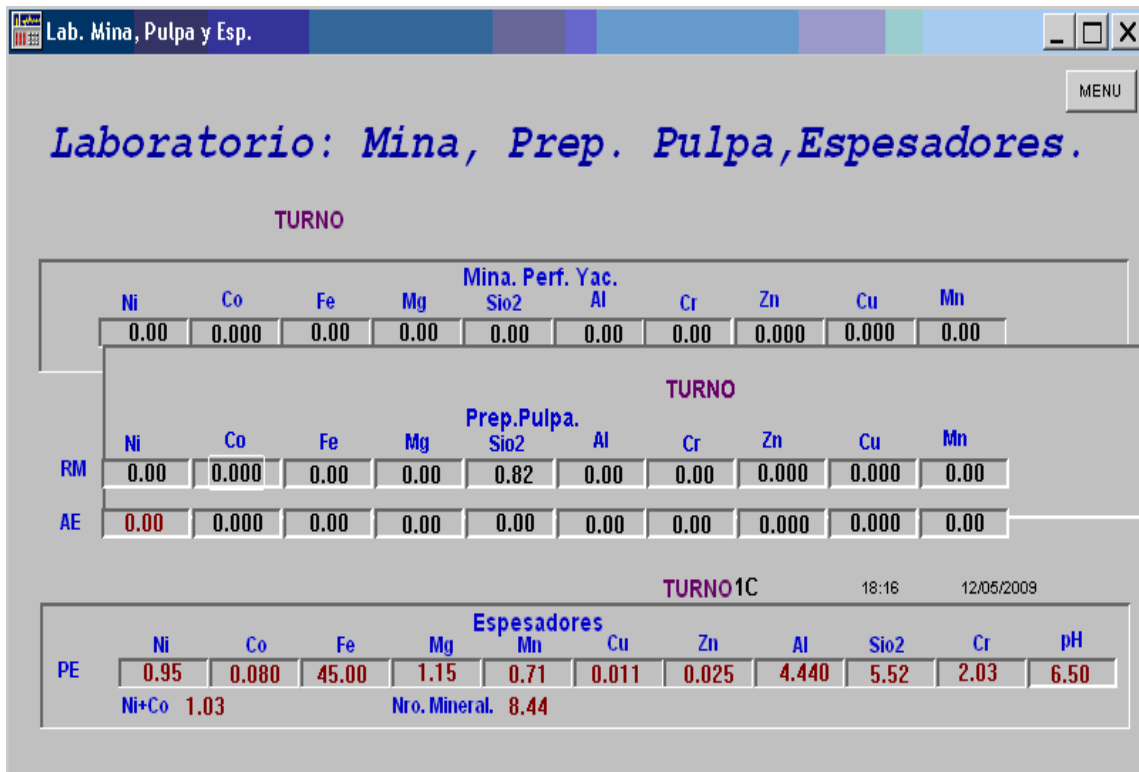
Lab. Mina, Pulpa y Esp.

MENU

Laboratorio: Mina, Prep. Pulpa,Espesadores.

TURNO

Mina. Perf. Yac.

| Ni | Co | Fe | Mg | Sio2 | Al | Cr | Zn | Cu | Mn |
|---|---|---|---|---|---|---|---|---|---|
| 0.00 | 0.000 | 0.00 | 0.00 | 0.00 | 0.00 | 0.00 | 0.000 | 0.000 | 0.00 |

TURNO

Prep.Pulpa.

| | Ni | Co | Fe | Mg | Sio2 | Al | Cr | Zn | Cu | Mn |
|---|---|---|---|---|---|---|---|---|---|---|
| RM | 0.00 | 0.000 | 0.00 | 0.00 | 0.82 | 0.00 | 0.00 | 0.000 | 0.000 | 0.00 |
| AE | 0.00 | 0.000 | 0.00 | 0.00 | 0.00 | 0.00 | 0.00 | 0.000 | 0.000 | 0.00 |

TURNO1C 18:16 12/05/2009

Espesadores

| | Ni | Co | Fe | Mg | Mn | Cu | Zn | Al | Sio2 | Cr | pH |
|---|---|---|---|---|---|---|---|---|---|---|---|
| PE | 0.95 | 0.080 | 45.00 | 1.15 | 0.71 | 0.011 | 0.025 | 4.440 | 5.52 | 2.03 | 6.50 |

Ni+Co 1.03 Nro. Mineral. 8.44